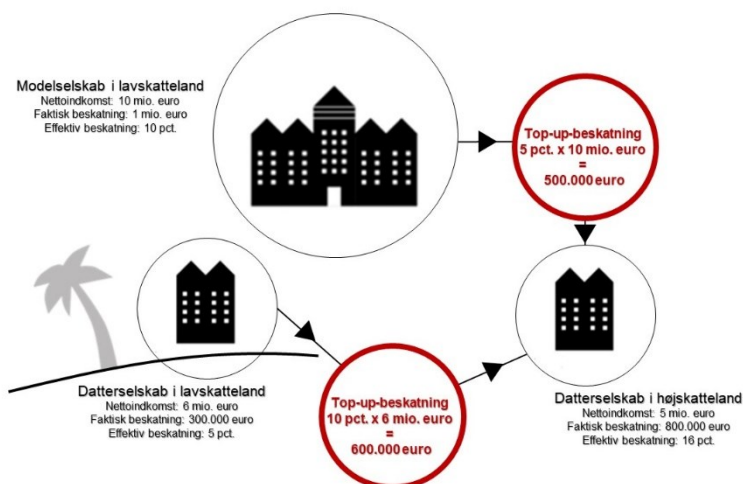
Modelselskab i lavskatteland
Nettoindkomst: 10 mio. euro
Faktisk beskatning: 1 mio. euro
Effektiv beskatning: 10 pct.

Top-up-beskatning
5 pct. x 10 mio. euro
=
500.000 euro

Datterselskab i lavskatteland
Nettoindkomst: 6 mio. euro
Faktisk beskatning: 300.000 euro
Effektiv beskatning: 5 pct.

Top-up-beskatning
10 pct. x 6 mio. euro
=
600.000 euro

Datterselskab i højskatteland
Nettoindkomst: 5 mio. euro
Faktisk beskatning: 800.000 euro
Effektiv beskatning: 16 pct.